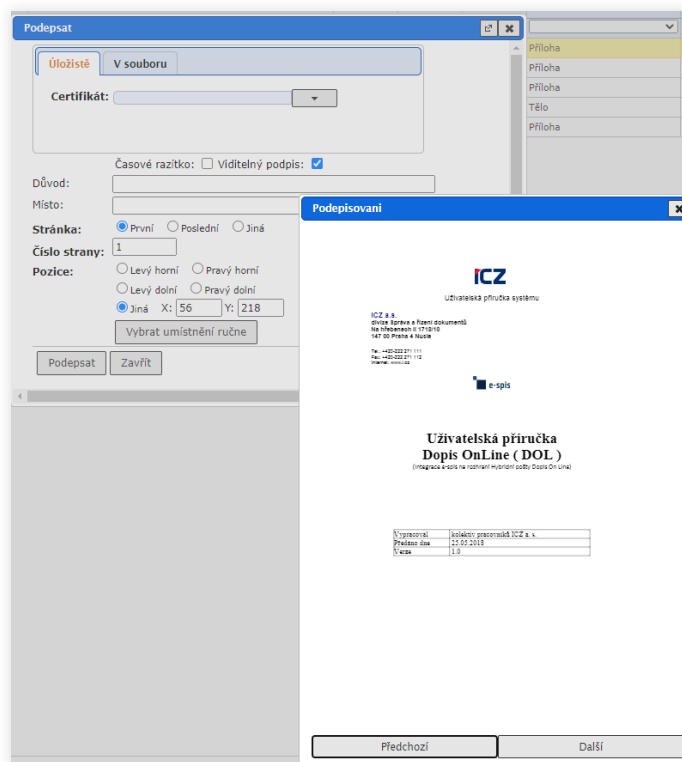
Podepsat

Úložiště | V souboru

Certifikát:

Časové razítko: Viditelný podpis:

Důvod:

Místo:

Stránka: První Poslední Jiná

Číslo strany: 1

Pozice: Levý horní Pravý horní

Levý dolní Pravý dolní

Jiná X: 56 Y: 218

Vybrat umístnění ručne

Podepsat Zavřít

Příloha
Příloha
Příloha
Tělo
Příloha

Podepisovani

ICZ

Uživatelská příručka systému

ICZ a.s.
divize Správa a řízení dokumentů
Na hřebenech II 1718/10
147 00 Praha 4 Nusle

Tel.: +420-222 271 111
Fax: +420-222 271 112
Internet: www.i.cz

e-spis

Uživatelská příručka
Dopis OnLine ( DOL )
(Integrace e-spis na rozhraní Hybridní pošty Dopis On Line)

| Vypracoval | kolektiv pracovníků ICZ a. s. |
|---|---|
| Předáno dne | 25.05.2018 |
| Verze | 1.0 |

Předchozí | Další